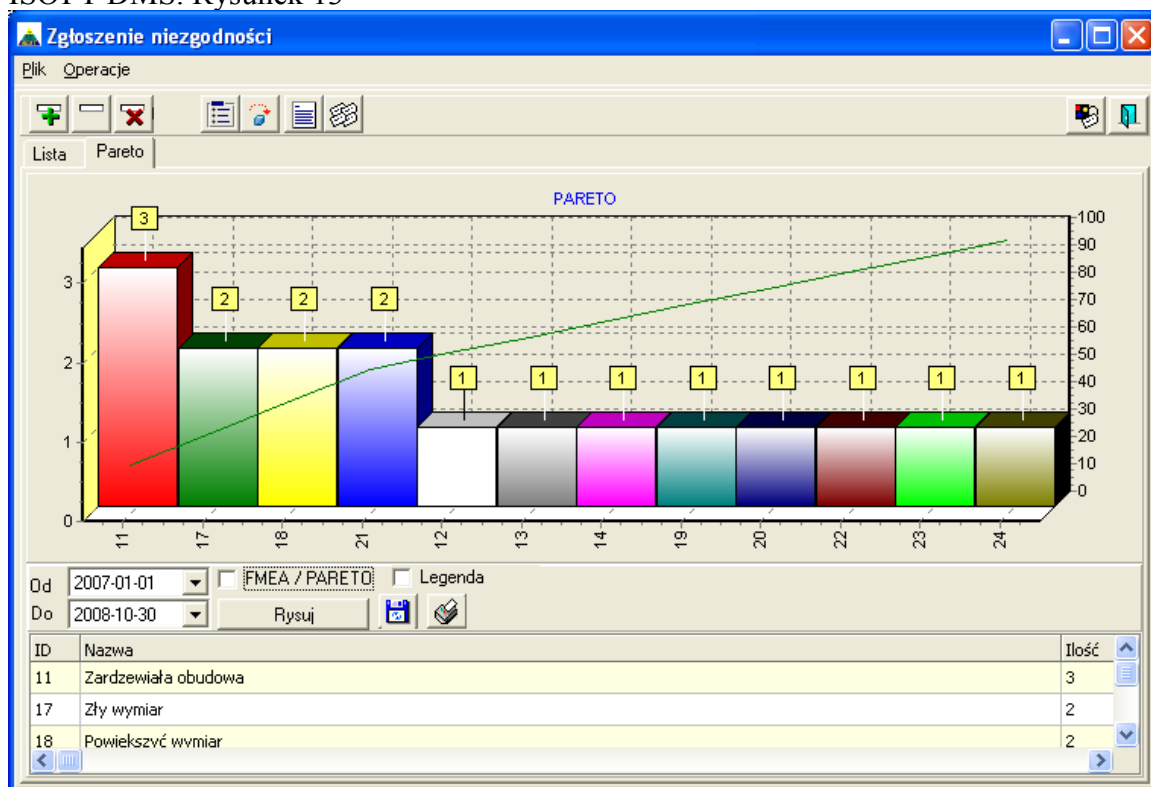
ISO I DMS: Rysunek 15

Zgłoszenie niezgodności

Plik Operacje

Lista Pareto

PARETO

3 2 2 2 1 1 1 1 1 1 1 1

0 1 2 3

0 10 20 30 40 50 60 70 80 90 100

11 17 18 21 12 13 14 19 20 22 23 24

Od 2007-01-01
Do 2008-10-30

FMEA / PARETO Legenda

Rysuj

| ID | Nazwa | Ilość |
|---|---|---|
| 11 | Zardzewiała obudowa | 3 |
| 17 | Zły wymiar | 2 |
| 18 | Powiekszyć wymiar | 2 |